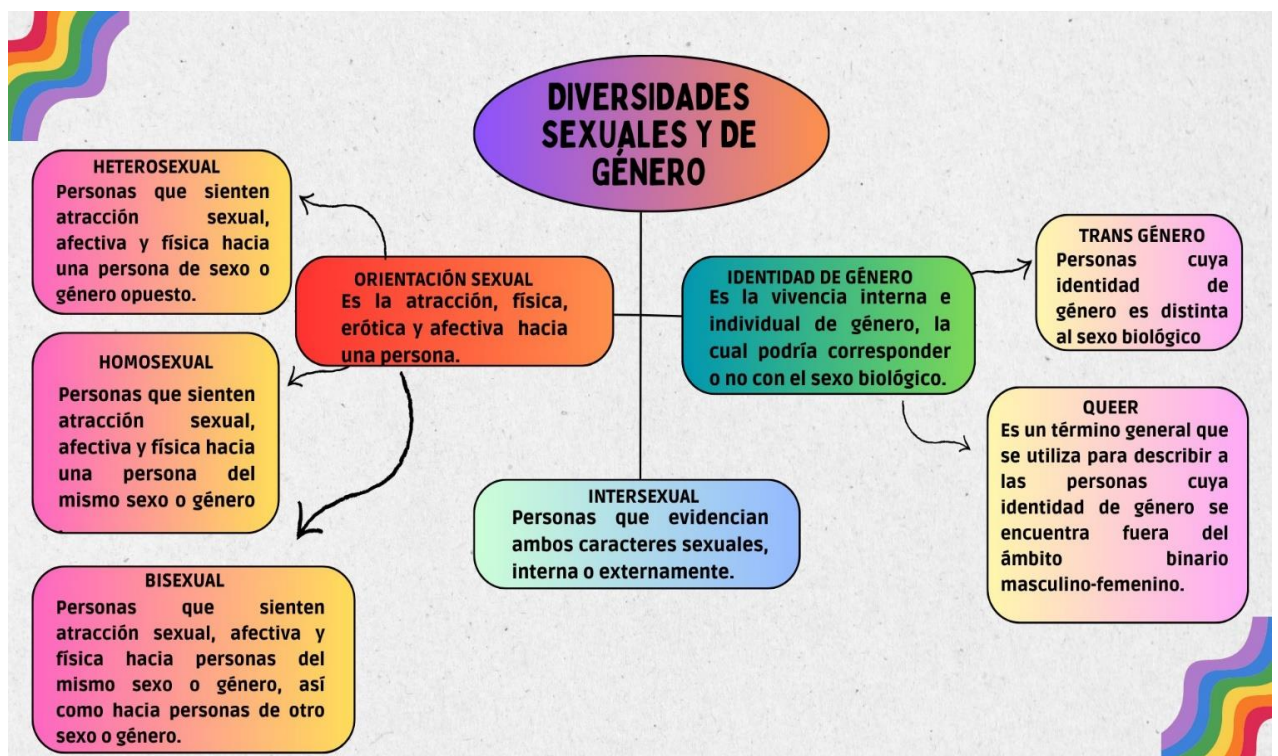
DIVERSIDADES SEXUALES Y DE GÉNERO

HETEROSEXUAL
Personas que sienten atracción sexual, afectiva y física hacia una persona de sexo o género opuesto.

ORIENTACIÓN SEXUAL
Es la atracción, física, erótica y afectiva hacia una persona.

HOMOSEXUAL
Personas que sienten atracción sexual, afectiva y física hacia una persona del mismo sexo o género

BISEXUAL
Personas que sienten atracción sexual, afectiva y física hacia personas del mismo sexo o género, así como hacia personas de otro sexo o género.

INTERSEXUAL
Personas que evidencian ambos caracteres sexuales, interna o externamente.

IDENTIDAD DE GÉNERO
Es la vivencia interna e individual de género, la cual podría corresponder o no con el sexo biológico.

TRANS GÉNERO
Personas cuya identidad de género es distinta al sexo biológico

QUEER
Es un término general que se utiliza para describir a las personas cuya identidad de género se encuentra fuera del ámbito binario masculino-femenino.